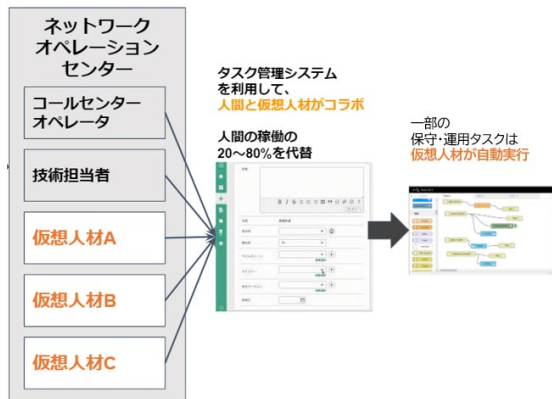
ネットワーク
オペレーション
センター

コールセンター
オペレータ

技術担当者

仮想人材A

仮想人材B

仮想人材C

タスク管理システム
を利用して、
人間と仮想人材がコラボ

人間の稼働の
20～80%を代替

一部の
保守・運用タスクは
仮想人材が自動実行